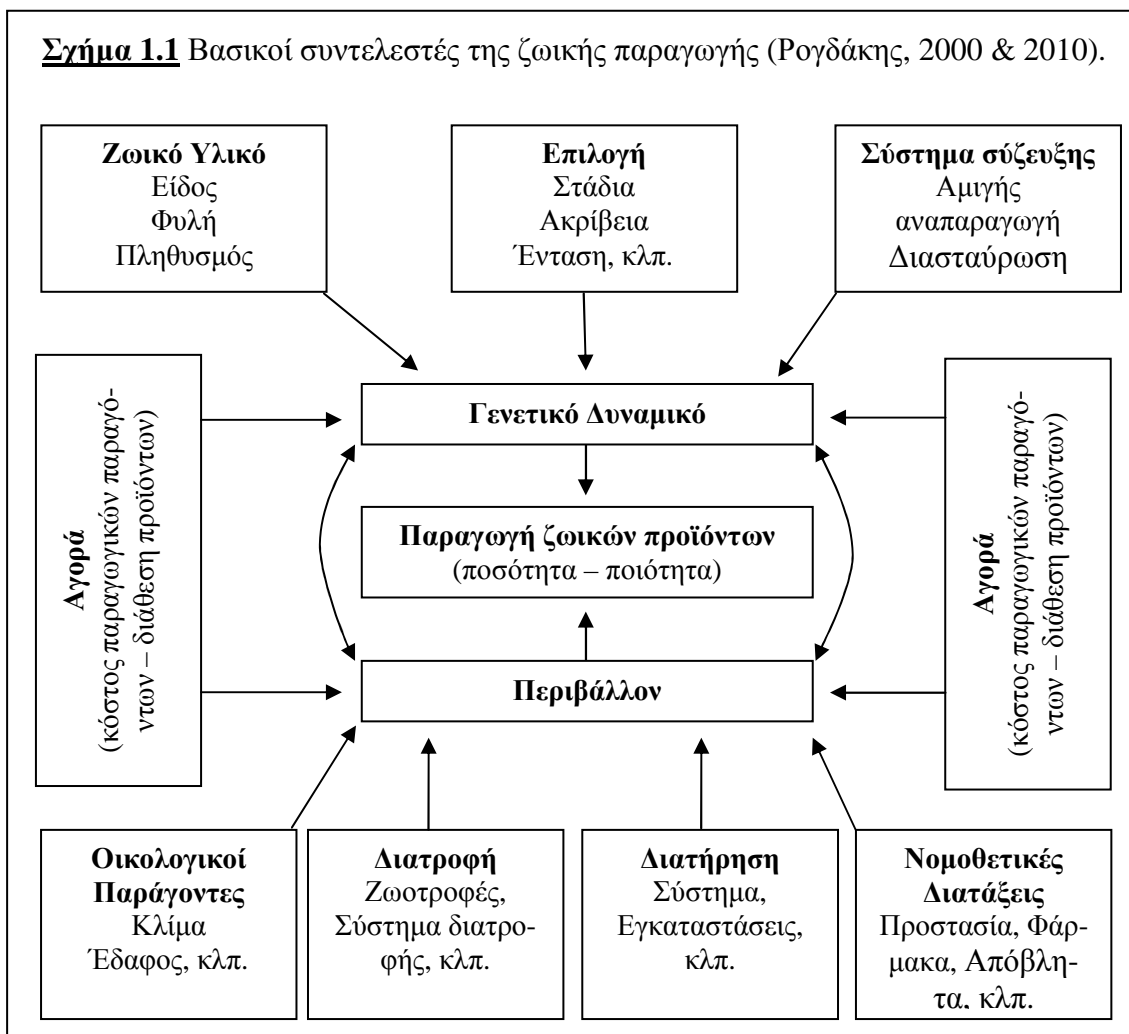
**Σχήμα 1.1** Βασικοί συντελεστές της ζωικής παραγωγής (Ρογδάκης, 2000 & 2010).

**Ζωικό Υλικό**
Είδος
Φυλή
Πληθυσμός

**Επιλογή**
Στάδια
Ακρίβεια
Ένταση, κλπ.

**Σύστημα σύζευξης**
Αμιγής
αναπαραγωγή
Διασταύρωση

**Αγορά**
(κόστος παραγωγικών παραγόντων – διάθεση προϊόντων)

**Γενετικό Δυναμικό**

**Παραγωγή ζωικών προϊόντων**
(ποσότητα – ποιότητα)

**Περιβάλλον**

**Αγορά**
(κόστος παραγωγικών παραγόντων – διάθεση προϊόντων)

**Οικολογικοί Παράγοντες**
Κλίμα
Έδαφος, κλπ.

**Διατροφή**
Ζωοτροφές,
Σύστημα διατροφής, κλπ.

**Διατήρηση**
Σύστημα,
Εγκαταστάσεις,
κλπ.

**Νομοθετικές Διατάξεις**
Προστασία, Φάρμακα, Απόβλητα, κλπ.